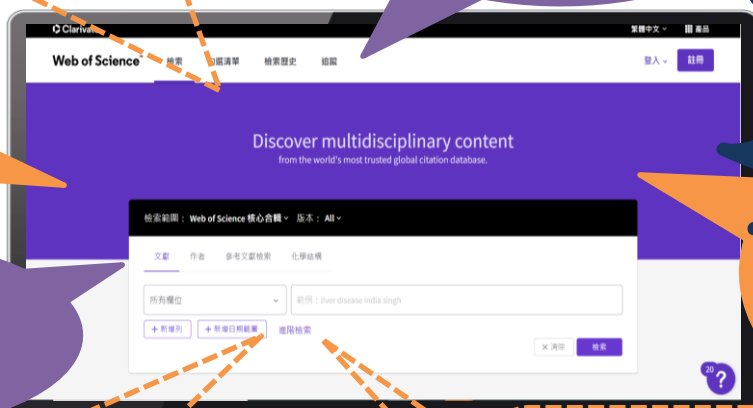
Clarivate

繁體中文 產品

Web of Science 檢索 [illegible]清單 檢索歷史 追蹤

登入 註冊

Discover multidisciplinary content

from the world's most trusted global citation database.

檢索範圍： Web of Science 核心合輯 版本： All

文獻 作者 參考文獻檢索 化學結構

所有欄位

範例：liver disease india singh

+ 新增列 + 新增日期範圍 進階檢索

清除 檢索

20

?